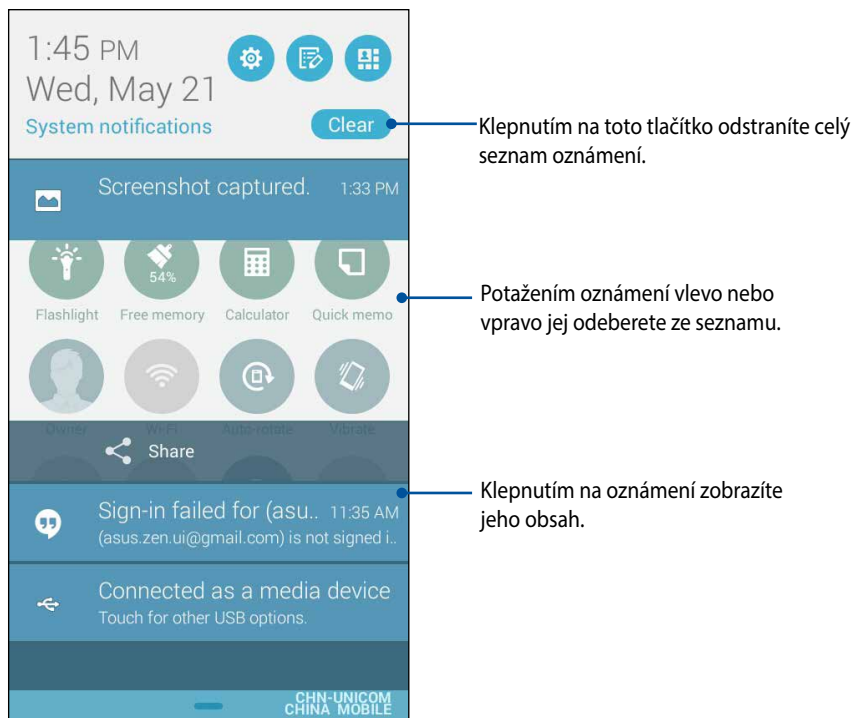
1:45 PM
Wed, May 21
System notifications
Clear

Klepnutím na toto tlačítko odstraníte celý seznam oznámení.

Screenshot captured. 1:33 PM

54%
Flashlight Free memory Calculator Quick memo

Potažením oznámení vlevo nebo vpravo jej odeberete ze seznamu.

Owner Wi-Fi Auto-rotate Vibrate

Share

Sign-in failed for (asu.. 11:35 AM
(asus.zen.ui@gmail.com) is not signed i..

Klepnutím na oznámení zobrazíte jeho obsah.

Connected as a media device
Touch for other USB options.

CHN-UNICOM
CHINA MOBILE